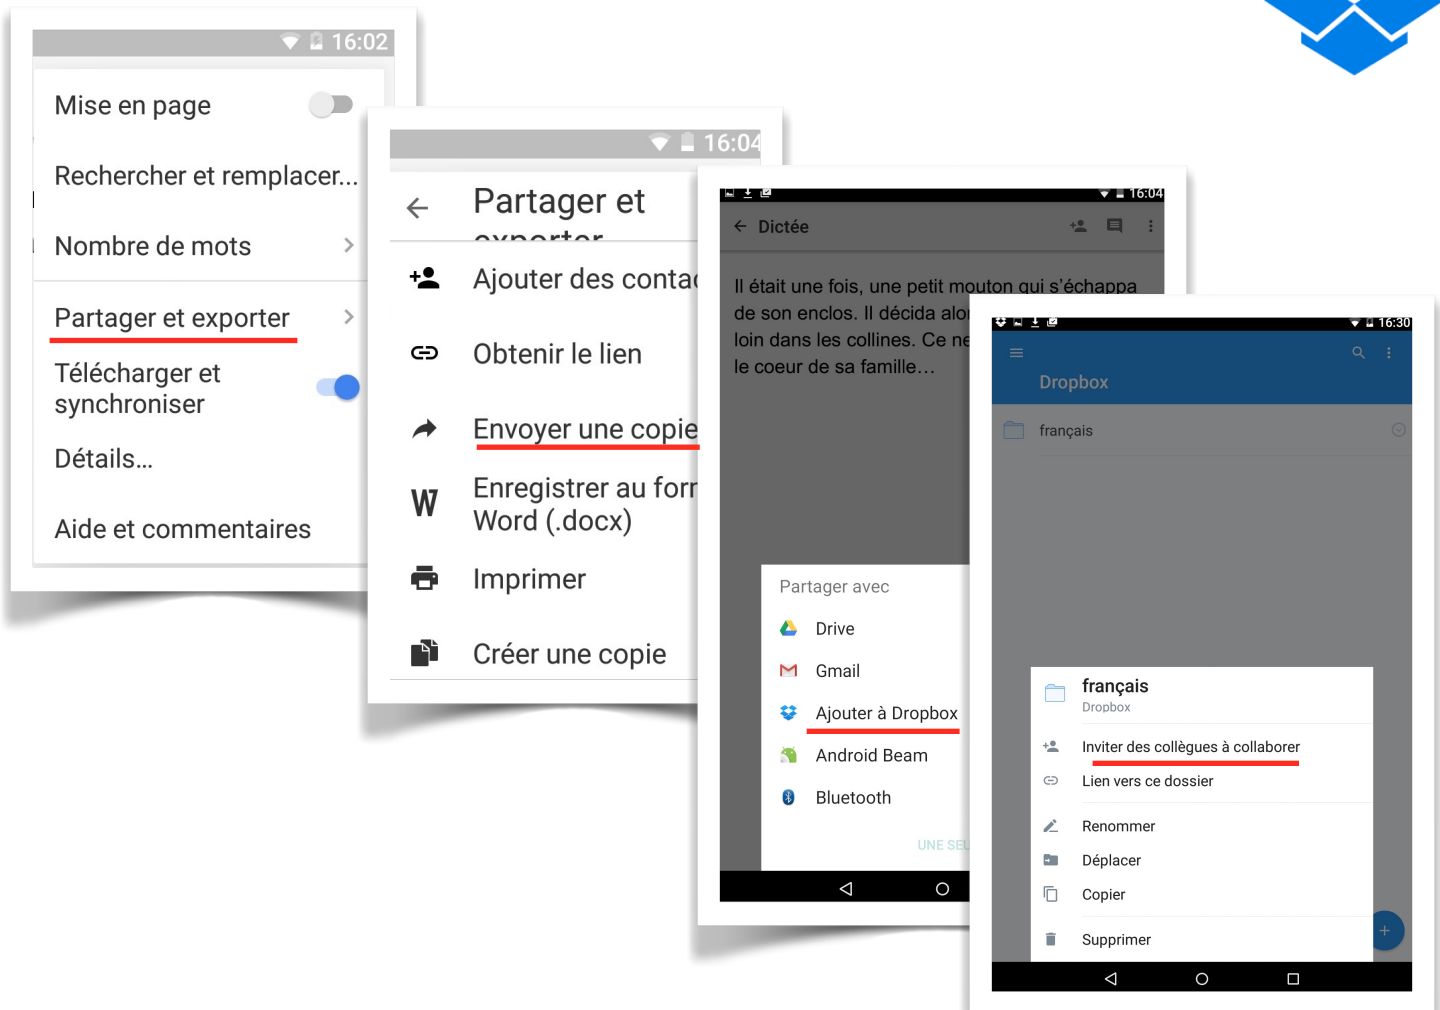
16:02

Mise en page

Rechercher et remplacer...

Nombre de mots

Partager et exporter

Télécharger et synchroniser

Détails...

Aide et commentaires

16:04

Partager et exporter

Ajouter des conta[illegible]

Obtenir le lien

Envoyer une copie

Enregistrer au for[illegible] Word (.docx)

Imprimer

Créer une copie

16:04

Dictée

Il était une fois, une petit mouton qui s'échappa de son enclos. Il décida alo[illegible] loin dans les collines. Ce ne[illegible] le coeur de sa famille...

Partager avec

Drive

Gmail

Ajouter à Dropbox

Android Beam

Bluetooth

UNE SE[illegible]

16:30

Dropbox

français

français
Dropbox

Inviter des collègues à collaborer

Lien vers ce dossier

Renommer

Déplacer

Copier

Supprimer